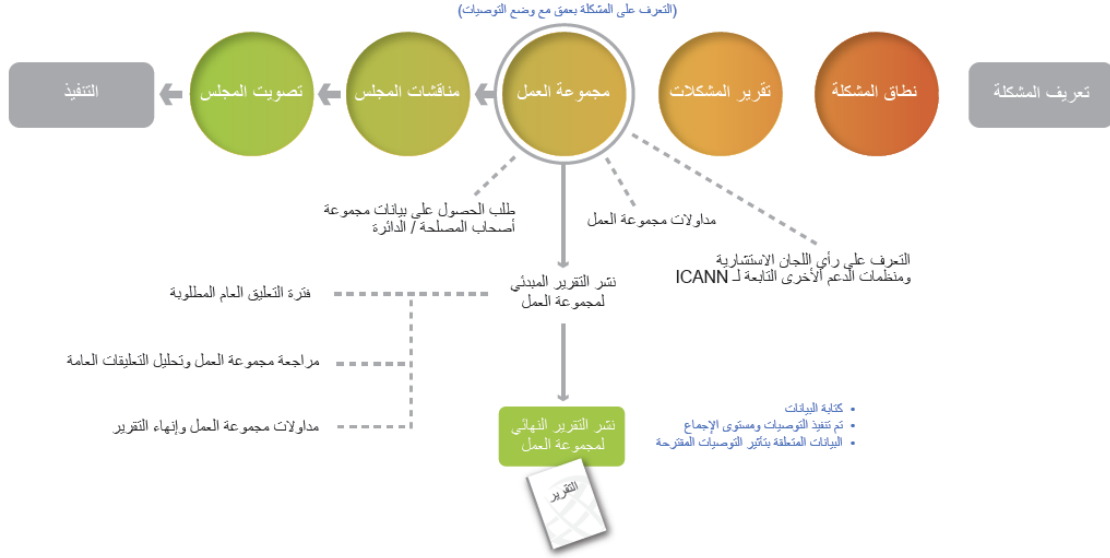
(التعرف على المشكلة بعمق مع وضع التوصيات)

تعريف المشكلة

نطاق المشكلة

تقرير المشكلات

مجموعة العمل

مناقشات المجلس

تصويت المجلس

التنفيذ

طلب الحصول على بيانات مجموعة أصحاب المصلحة / الدائرة

مداولات مجموعة العمل

التعرف على رأي اللجان الاستشارية ومنظمات الدعم الأخرى التابعة لـ ICANN

نشر التقرير المبدئي لمجموعة العمل

فترة التعليق العام المطلوبة

مراجعة مجموعة العمل وتحليل التعليقات العامة

مداولات مجموعة العمل وإنهاء التقرير

نشر التقرير النهائي لمجموعة العمل

- كتابة البيانات
- تم تنفيذ التوصيات ومستوى الإجماع
- البيانات المتعلقة بتأثير التوصيات المقترحة

التقرير